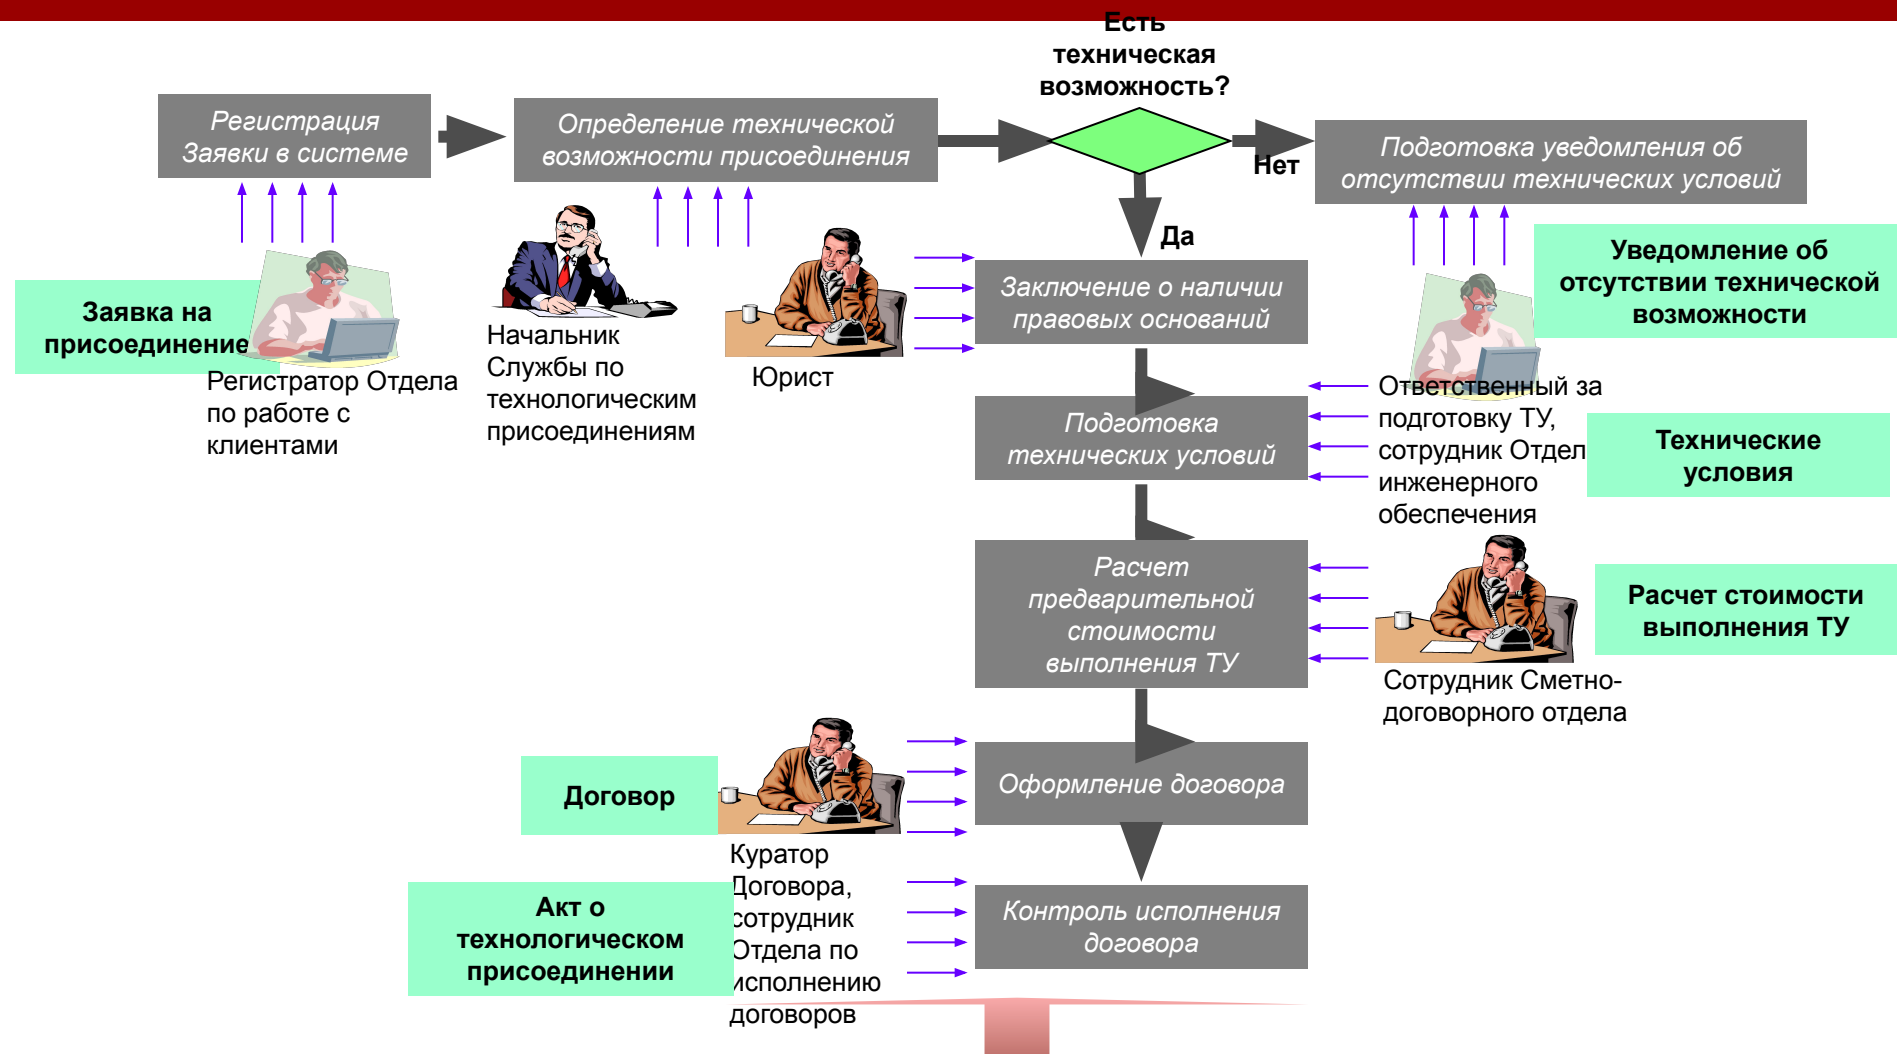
Есть техническая возможность?

Регистрация Заявки в системе

Определение технической возможности присоединения

Нет

Подготовка уведомления об отсутствии технических условий

Да

Заявка на присоединение

Регистратор Отдела по работе с клиентами

Начальник Службы по технологическим присоединениям

Юрист

Заключение о наличии правовых оснований

Уведомление об отсутствии технической возможности

Ответственный за подготовку ТУ, сотрудник Отдел инженерного обеспечения

Подготовка технических условий

Технические условия

Расчет предварительной стоимости выполнения ТУ

Расчет стоимости выполнения ТУ

Сотрудник Сметно-договорного отдела

Договор

Оформление договора

Куратор Договора, сотрудник Отдела по исполнению договоров

Акт о технологическом присоединении

Контроль исполнения договора